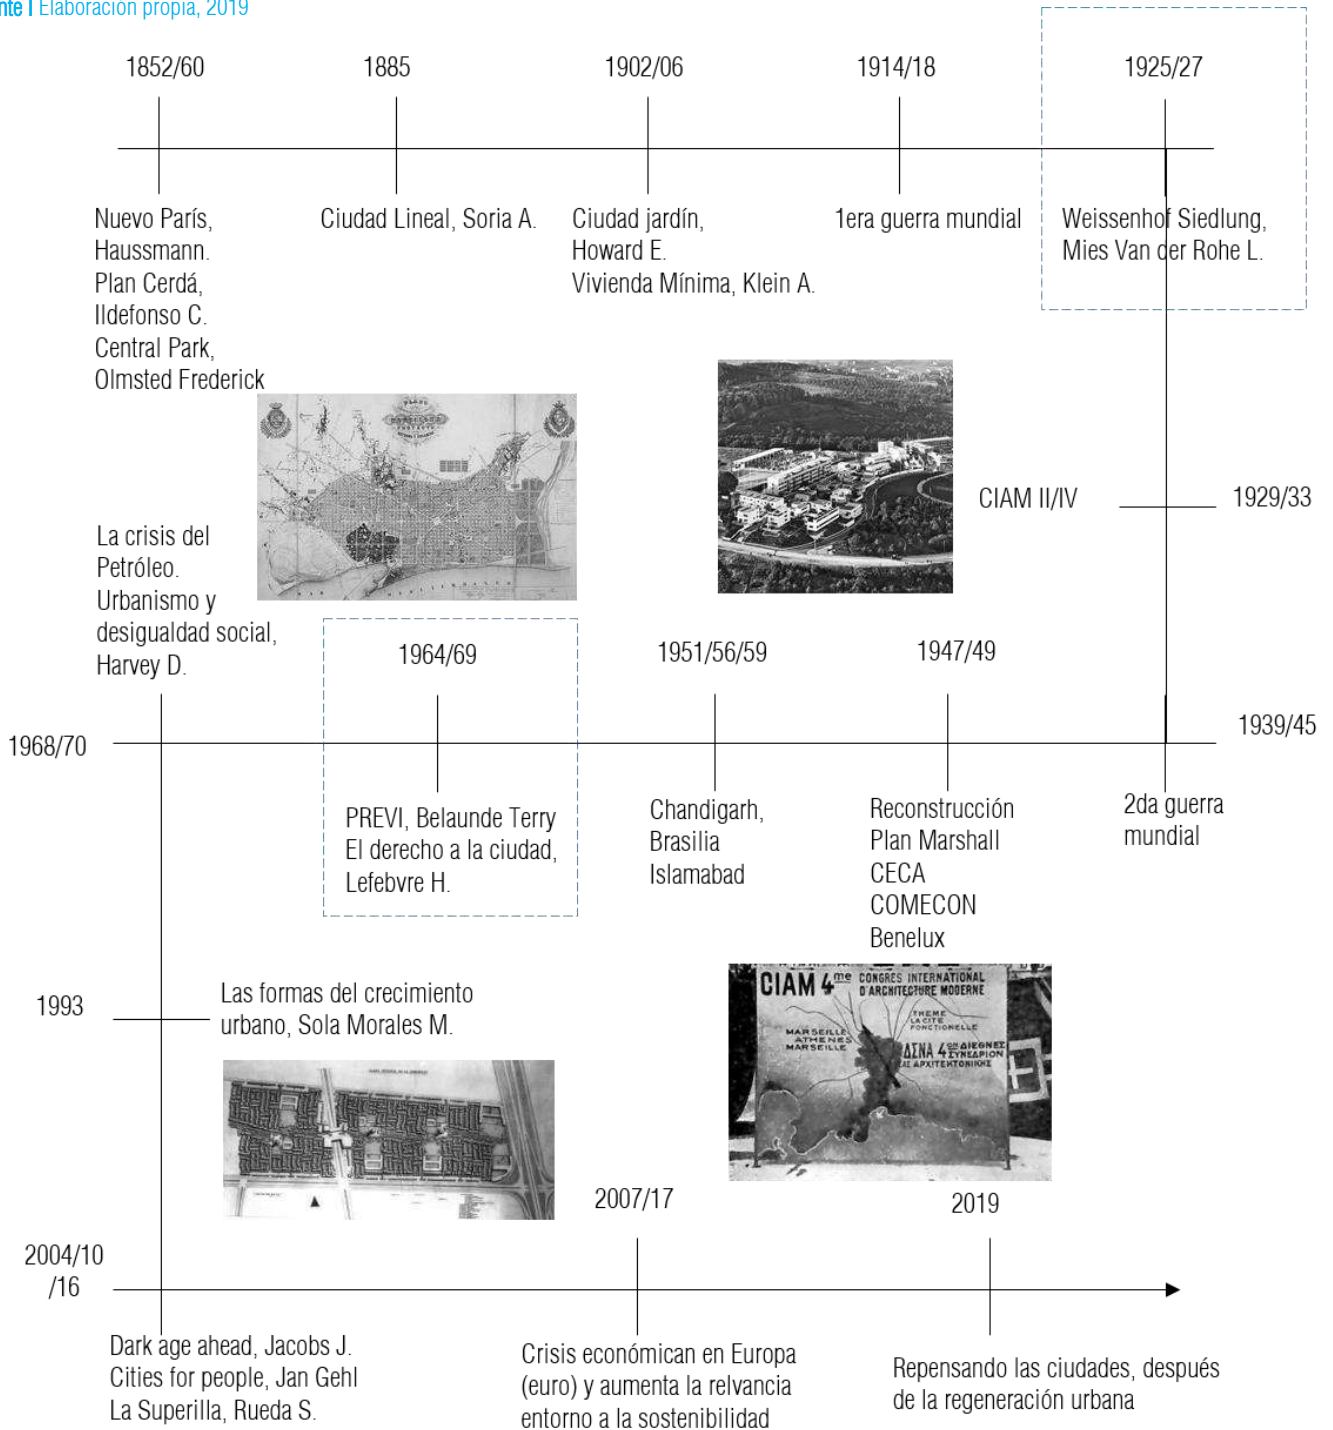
nte | Elaboración propia, 2019

1852/60
Nuevo París, Haussmann.
Plan Cerdá, Ildefonso C.
Central Park, Olmsted Frederick

1885
Ciudad Lineal, Soria A.

1902/06
Ciudad jardín, Howard E.
Vivienda Mínima, Klein A.

1914/18
1era guerra mundial

1925/27
Weissenhof Siedlung, Mies Van der Rohe L.

CIAM II/IV
1929/33

La crisis del Petróleo.
Urbanismo y desigualdad social, Harvey D.

1964/69
PREVI, Belaunde Terry
El derecho a la ciudad, Lefebvre H.

1951/56/59
Chandigarh, Brasilia
Islamabad

1947/49
Reconstrucción
Plan Marshall
CECA
COMECON
Benelux

1939/45
2da guerra mundial

1968/70

1993
Las formas del crecimiento urbano, Sola Morales M.

CIAM 4me CONGRES INTERNATIONAL D'ARCHITECTURE MODERNE
THEME LA CITE FONCTIONELLE
MARSEILLE ATHENES MARSEILLE
ΔΣΝΑ 4 ΣΥΝΕΔΡΙΟΝ ΑΡΧΙΤΕΚΤΟΝΙΚΗΣ

2007/17
2019

2004/10 /16
Dark age ahead, Jacobs J.
Cities for people, Jan Gehl
La Superilla, Rueda S.

Crisis económican en Europa (euro) y aumenta la relvancia entorno a la sostenibilidad

Repensando las ciudades, después de la regeneración urbana